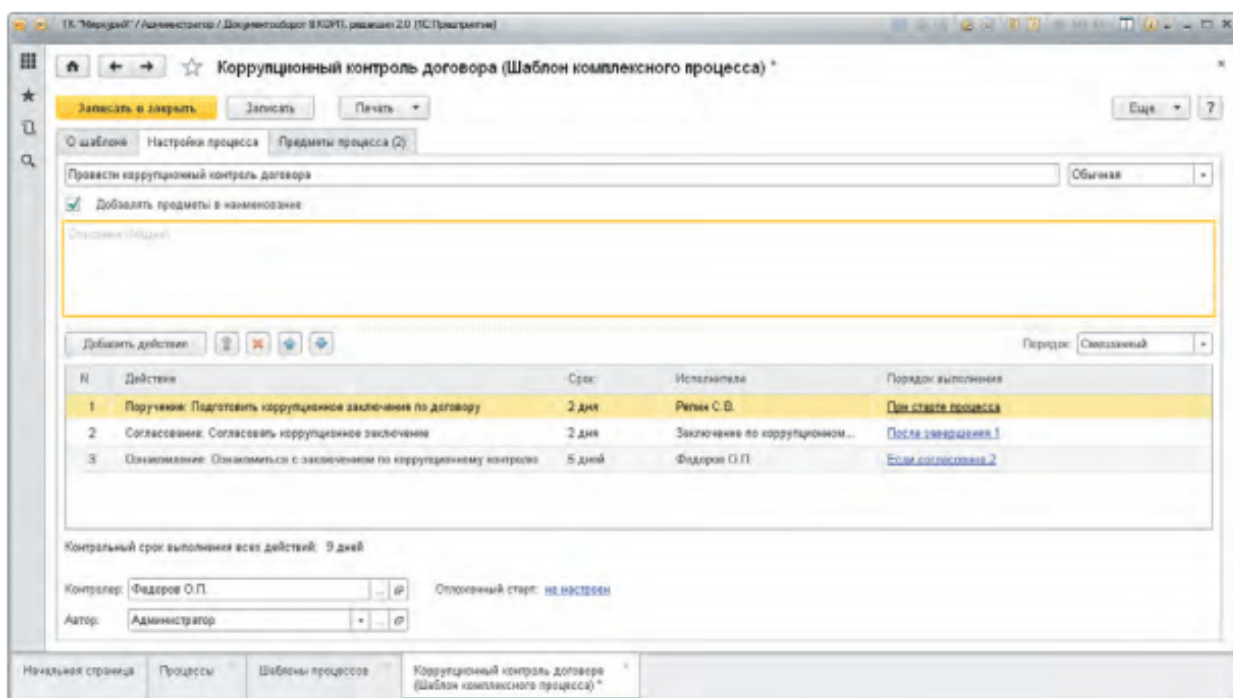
1С "Меркурий" / Администратор / Документооборот 8 КОРП, редакция 2.0 (1С:Предприятие)

Коррупционный контроль договора (Шаблон комплексного процесса) *

Записать и закрыть | Записать | Печать | Еще | ?

О шаблоне | Настройки процесса | Предметы процесса (2)

Провести коррупционный контроль договора | Обычная

Добавлять предметы в наименование

Описание (общее)

Добавить действие | Порядок: Смешанный

| N | Действие | Срок | Исполнители | Порядок выполнения |
|---|---|---|---|---|
| 1 | Поручение: Подготовить коррупционное заключение по договору | 2 дня | Репин С.В. | При старте процесса |
| 2 | Согласование: Согласовать коррупционное заключение | 2 дня | Заключение по коррупционном... | После завершения 1 |
| 3 | Ознакомление: Ознакомиться с заключением по коррупционному контролю | 5 дней | Федоров О.П. | Если согласовано 2 |

Контрольный срок выполнения всех действий: 9 дней

Контролер: Федоров О.П.
Отложенный старт: не настроен
Автор: Администратор

Начальная страница | Процессы | Шаблоны процессов | Коррупционный контроль договора (Шаблон комплексного процесса) *